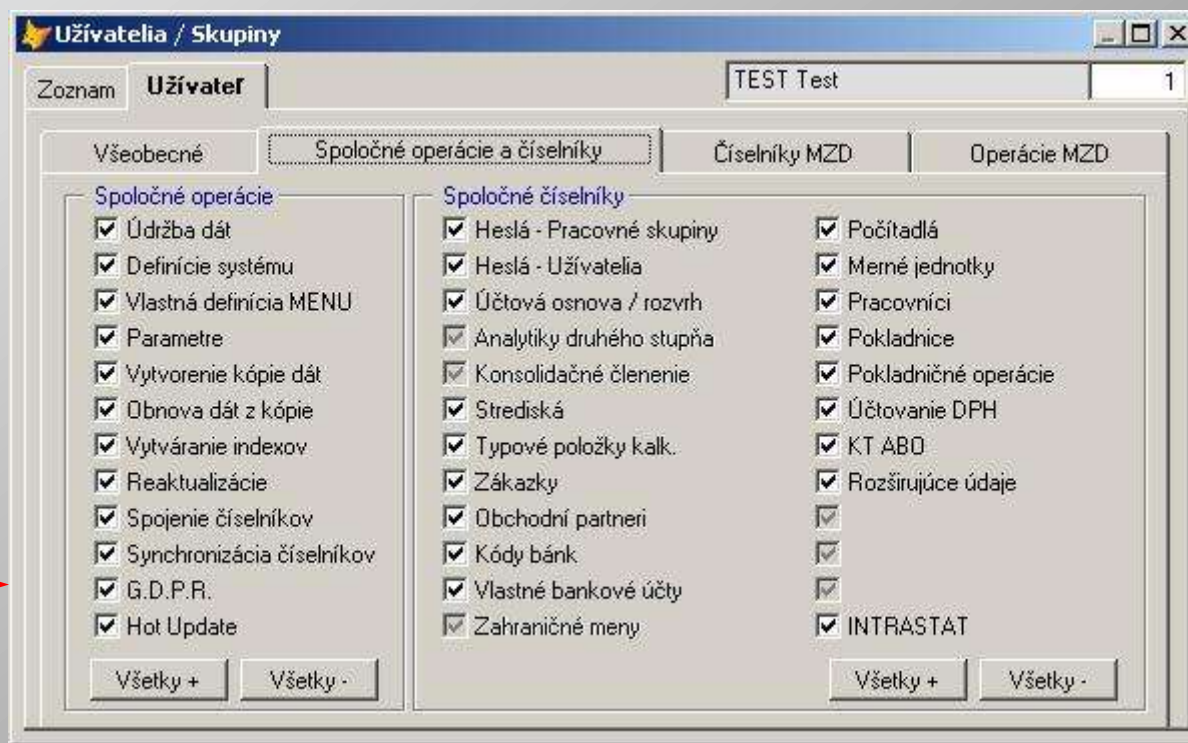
Užívatelia / Skupiny

Zoznam | Užívateľ

TEST Test | 1

Všeobecné | Spoločné operácie a číselníky | Číselníky MZD | Operácie MZD

Spoločné operácie
Údržba dát
Definície systému
Vlastná definícia MENU
Parametre
Vytvorenie kópie dát
Obnova dát z kópie
Vytváranie indexov
Reaktualizácie
Spojenie číselníkov
Synchronizácia číselníkov
G.D.P.R.
Hot Update

Všetky + | Všetky -

Spoločné číselníky
Heslá - Pracovné skupiny
Heslá - Užívatelia
Účtová osnova / rozvrh
Analytiky druhého stupňa
Konsolidačné členenie
Strediská
Typové položky kalk.
Zákazky
Obchodní partneri
Kódy bánk
Vlastné bankové účty
Zahraničné meny

Počítadlá
Merné jednotky
Pracovníci
Pokladnice
Pokladničné operácie
Účtovanie DPH
KT ABO
Rozširujúce údaje
INTRASTAT

Všetky + | Všetky -